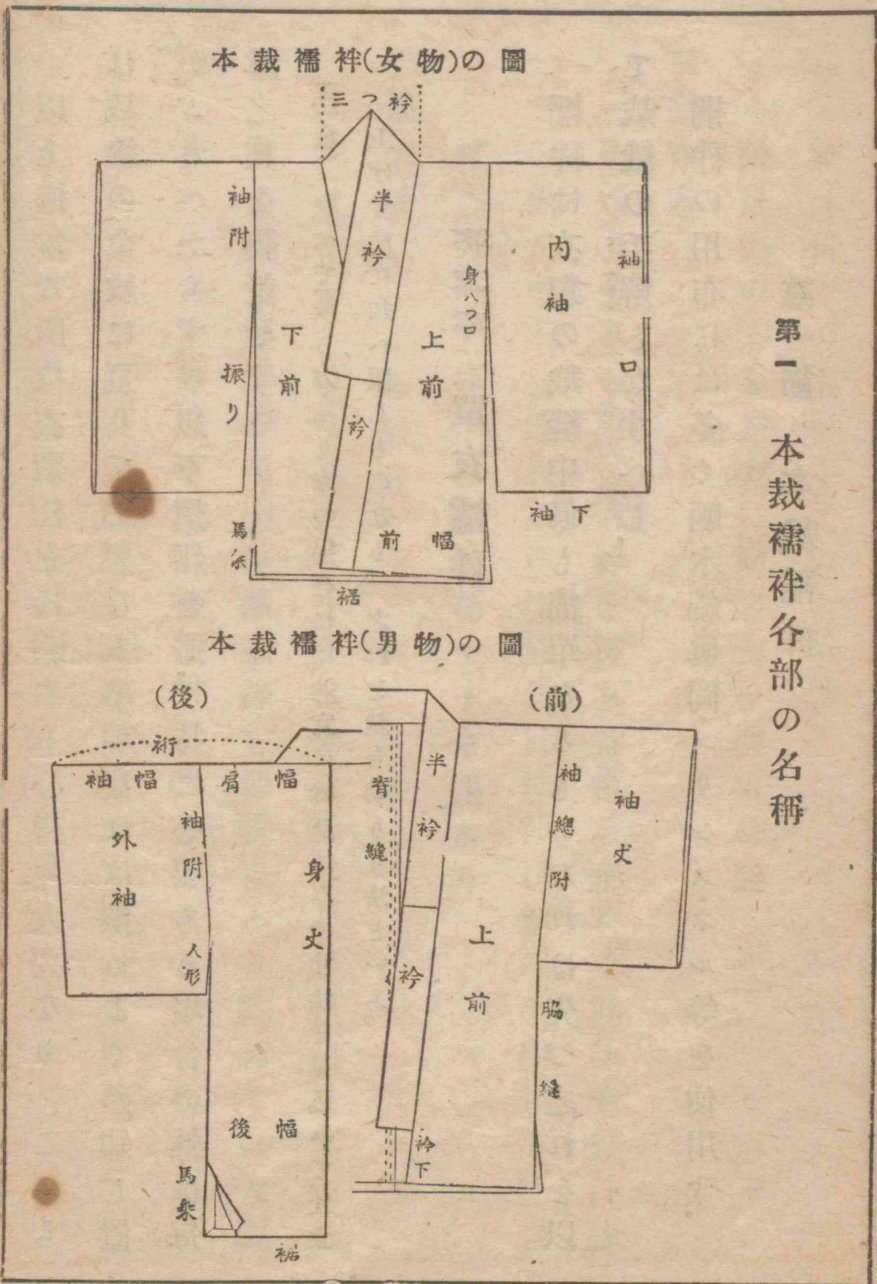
本裁襦袢(女物)の圖

三つ衿
半衿
袖附
内袖
袖口
身八つ口
下前
上前
振り
衿
袖下
前幅
馬乗
裾

第一 本裁襦袢各部の名稱

本裁襦袢(男物)の圖

(後)
(前)
裄
袖幅
肩幅
袖附
外袖
人形
身丈
後幅
馬乗
裾
背縫
半衿
衿
上前
袖総附
袖丈
脇縫
衿下